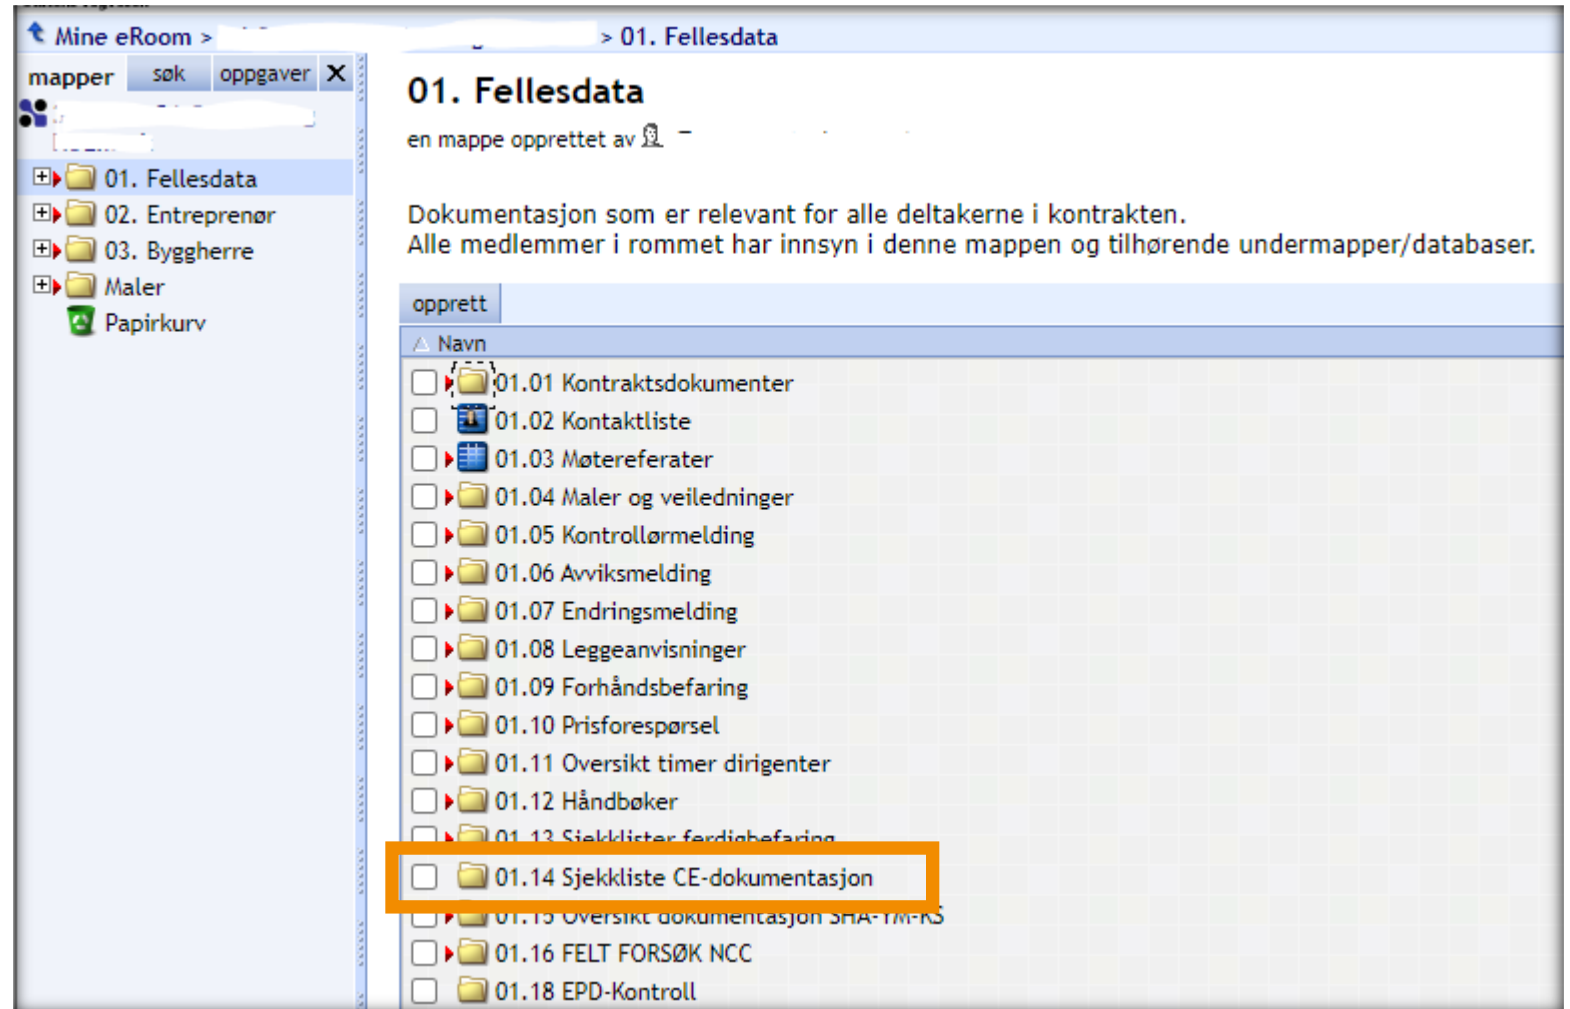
Mine eRoom > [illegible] > 01. Fellesdata

mapper
søk
oppgaver
X

01. Fellesdata
02. Entreprenør
03. Byggherre
Maler
Papirkurv

01. Fellesdata

en mappe opprettet av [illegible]

Dokumentasjon som er relevant for alle deltakerne i kontrakten.
Alle medlemmer i rommet har innsyn i denne mappen og tilhørende undermapper/databaser.

opprett

Navn
01.01 Kontraktsdokumenter
01.02 Kontaktliste
01.03 Møtereferater
01.04 Maler og veiledninger
01.05 Kontrollørmelding
01.06 Avviksmelding
01.07 Endringsmelding
01.08 Leggeanvisninger
01.09 Forhåndsbefaring
01.10 Prisforespørsel
01.11 Oversikt timer dirigenter
01.12 Håndbøker
01.13 Sjekklister ferdigbefaring
01.14 Sjekkliste CE-dokumentasjon
01.15 Oversikt dokumentasjon SHA-YM-KS
01.16 FELT FORSØK NCC
01.18 EPD-Kontroll